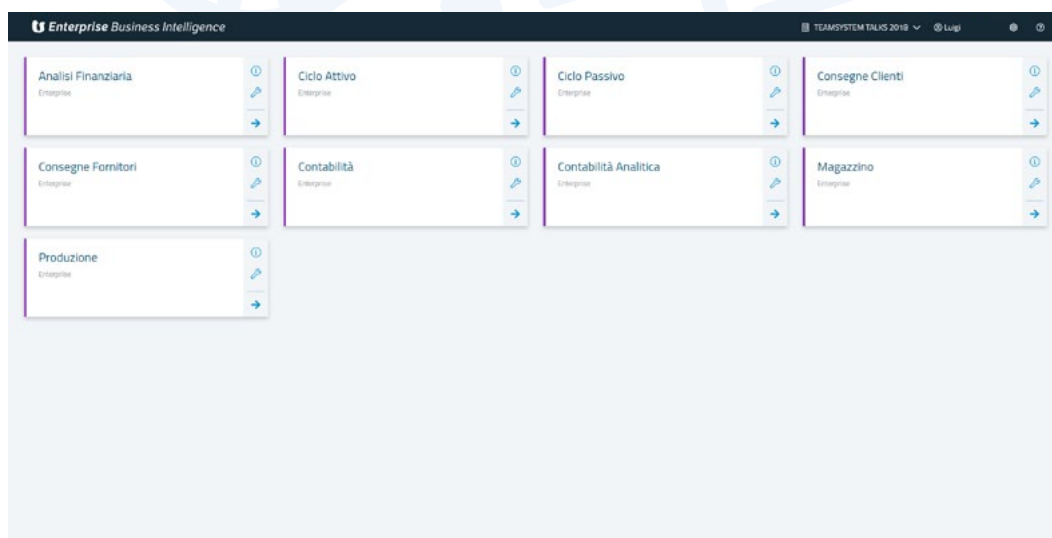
Enterprise Business Intelligence

TEAMSYSTEM TALKS 2018 Luigi

Analisi Finanziaria
Enterprise

Ciclo Attivo
Enterprise

Ciclo Passivo
Enterprise

Consegne Clienti
Enterprise

Consegne Fornitori
Enterprise

Contabilità
Enterprise

Contabilità Analitica
Enterprise

Magazzino
Enterprise

Produzione
Enterprise